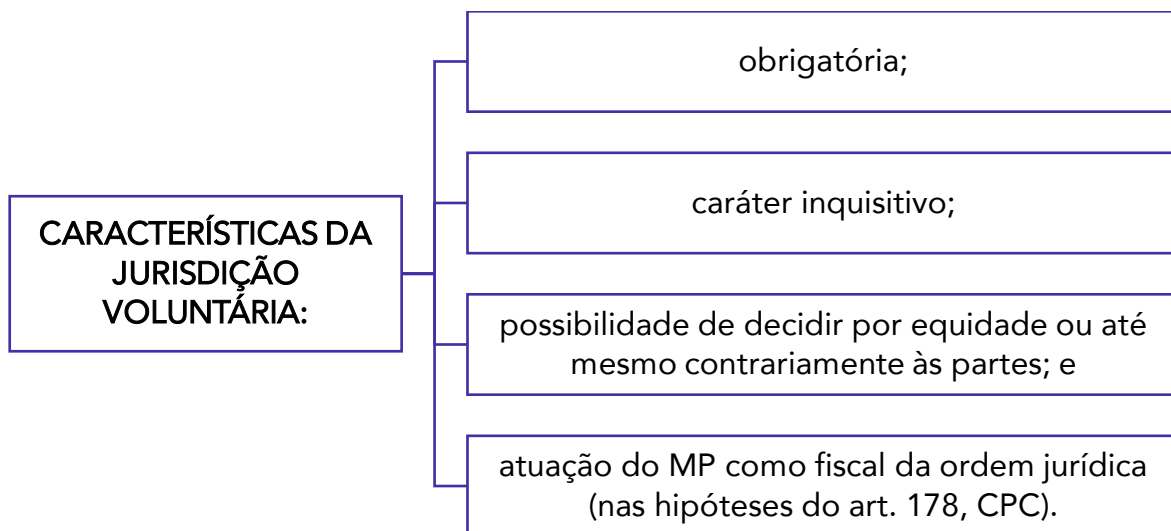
CARACTERÍSTICAS DA JURISDIÇÃO VOLUNTÁRIA:

obrigatória;

caráter inquisitivo;

possibilidade de decidir por equidade ou até mesmo contrariamente às partes; e

atuação do MP como fiscal da ordem jurídica (nas hipóteses do art. 178, CPC).